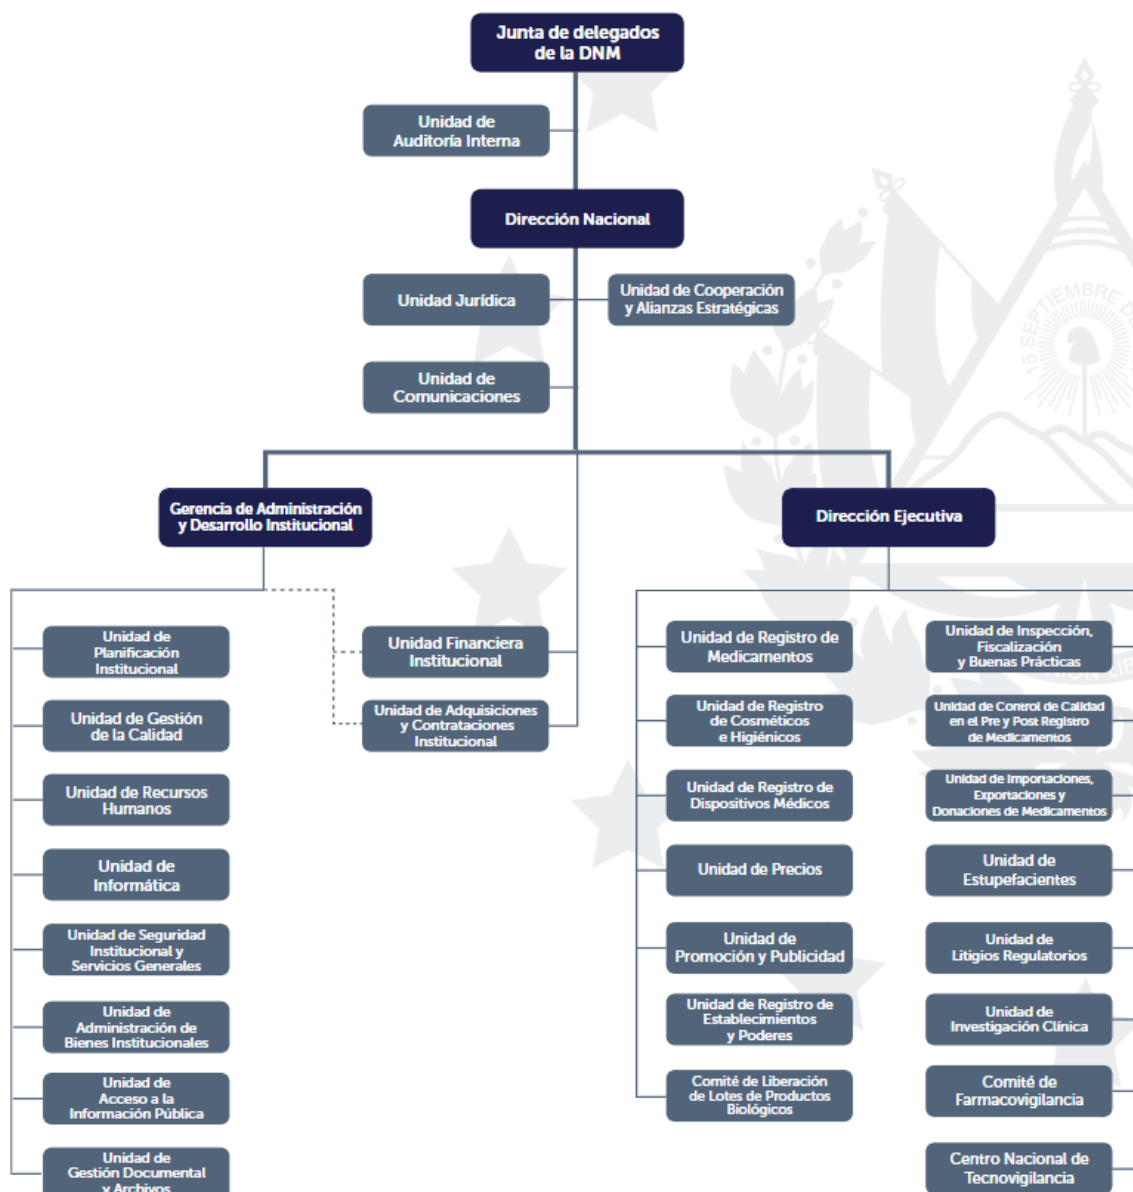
Junta de delegados de la DNM

Unidad de Auditoría Interna

Dirección Nacional

Unidad Jurídica

Unidad de Cooperación y Alianzas Estratégicas

Unidad de Comunicaciones

Gerencia de Administración y Desarrollo Institucional

Dirección Ejecutiva

Unidad de Planificación Institucional

Unidad de Gestión de la Calidad

Unidad de Recursos Humanos

Unidad de Informática

Unidad de Seguridad Institucional y Servicios Generales

Unidad de Administración de Bienes Institucionales

Unidad de Acceso a la Información Pública

Unidad de Gestión Documental y Archivos

Unidad Financiera Institucional

Unidad de Adquisiciones y Contrataciones Institucional

Unidad de Registro de Medicamentos

Unidad de Registro de Cosméticos e Higiénicos

Unidad de Registro de Dispositivos Médicos

Unidad de Precios

Unidad de Promoción y Publicidad

Unidad de Registro de Establecimientos y Poderes

Comité de Liberación de Lotes de Productos Biológicos

Unidad de Inspección, Fiscalización y Buenas Prácticas

Unidad de Control de Calidad en el Pre y Post Registro de Medicamentos

Unidad de Importaciones, Exportaciones y Donaciones de Medicamentos

Unidad de Estupefacientes

Unidad de Litigios Regulatorios

Unidad de Investigación Clínica

Comité de Farmacovigilancia

Centro Nacional de Tecnovigilancia

15 SEPTIEMBRE